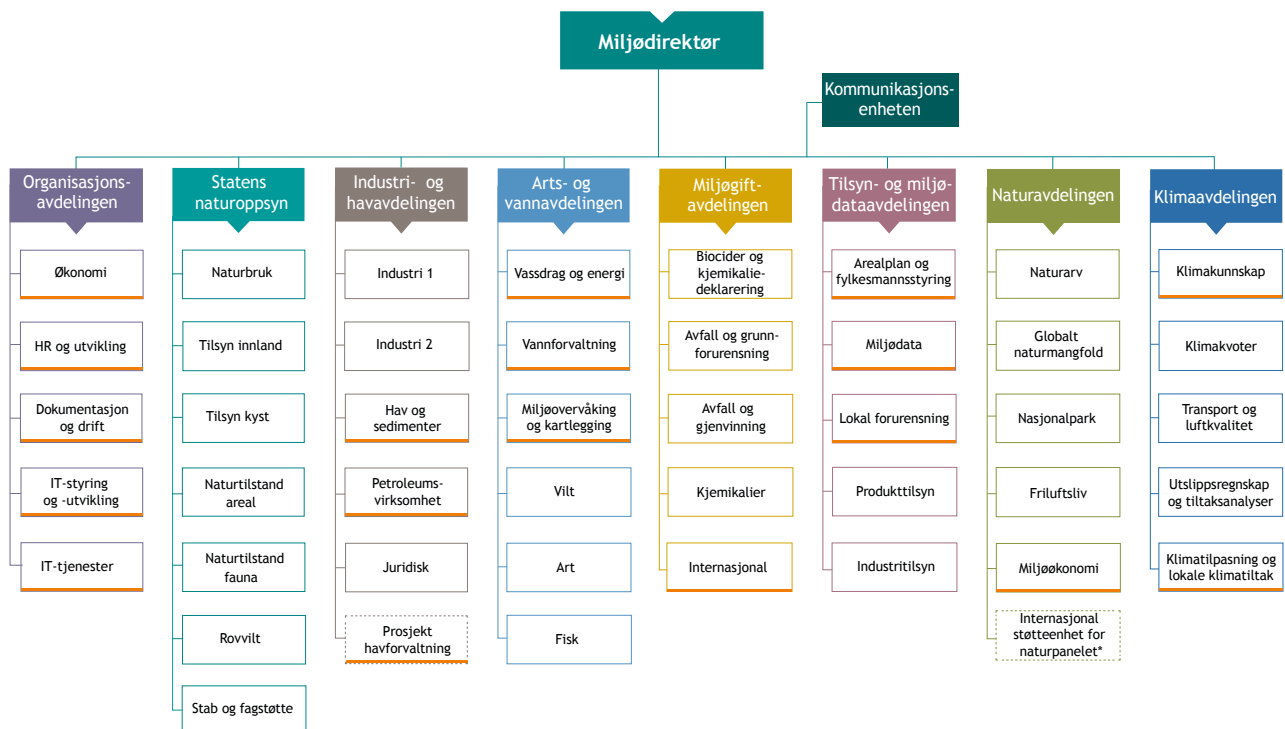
Miljødirektør

Kommunikasjonsenheten

Organisasjonsavdelingen

Økonomi

HR og utvikling

Dokumentasjon og drift

IT-styring og -utvikling

IT-tjenester

Statens naturoppsyn

Naturbruk

Tilsyn innland

Tilsyn kyst

Naturtilstand areal

Naturtilstand fauna

Rovvilt

Stab og fagstøtte

Industri- og havavdelingen

Industri 1

Industri 2

Hav og sedimenter

Petroleumsvirksomhet

Juridisk

Prosjekt havforvaltning

Arts- og vannavdelingen

Vassdrag og energi

Vannforvaltning

Miljøovervåking og kartlegging

Vilt

Art

Fisk

Miljøgiftavdelingen

Biocider og kjemikaliedeklarering

Avfall og grunnforurensning

Avfall og gjenvinning

Kjemikalier

Internasjonal

Tilsyn- og miljødataavdelingen

Arealplan og fylkesmannsstyring

Miljødata

Lokal forurensning

Produkttilsyn

Industritilsyn

Naturavdelingen

Naturarv

Globalt naturmangfold

Nasjonalpark

Friluftsliv

Miljøøkonomi

Internasjonal støtteenhet for naturpanelet*

Klimaavdelingen

Klimakunnskap

Klimakvoter

Transport og luftkvalitet

Utslippsregnskap og tiltaksanalyser

Klimatilpasning og lokale klimatiltak